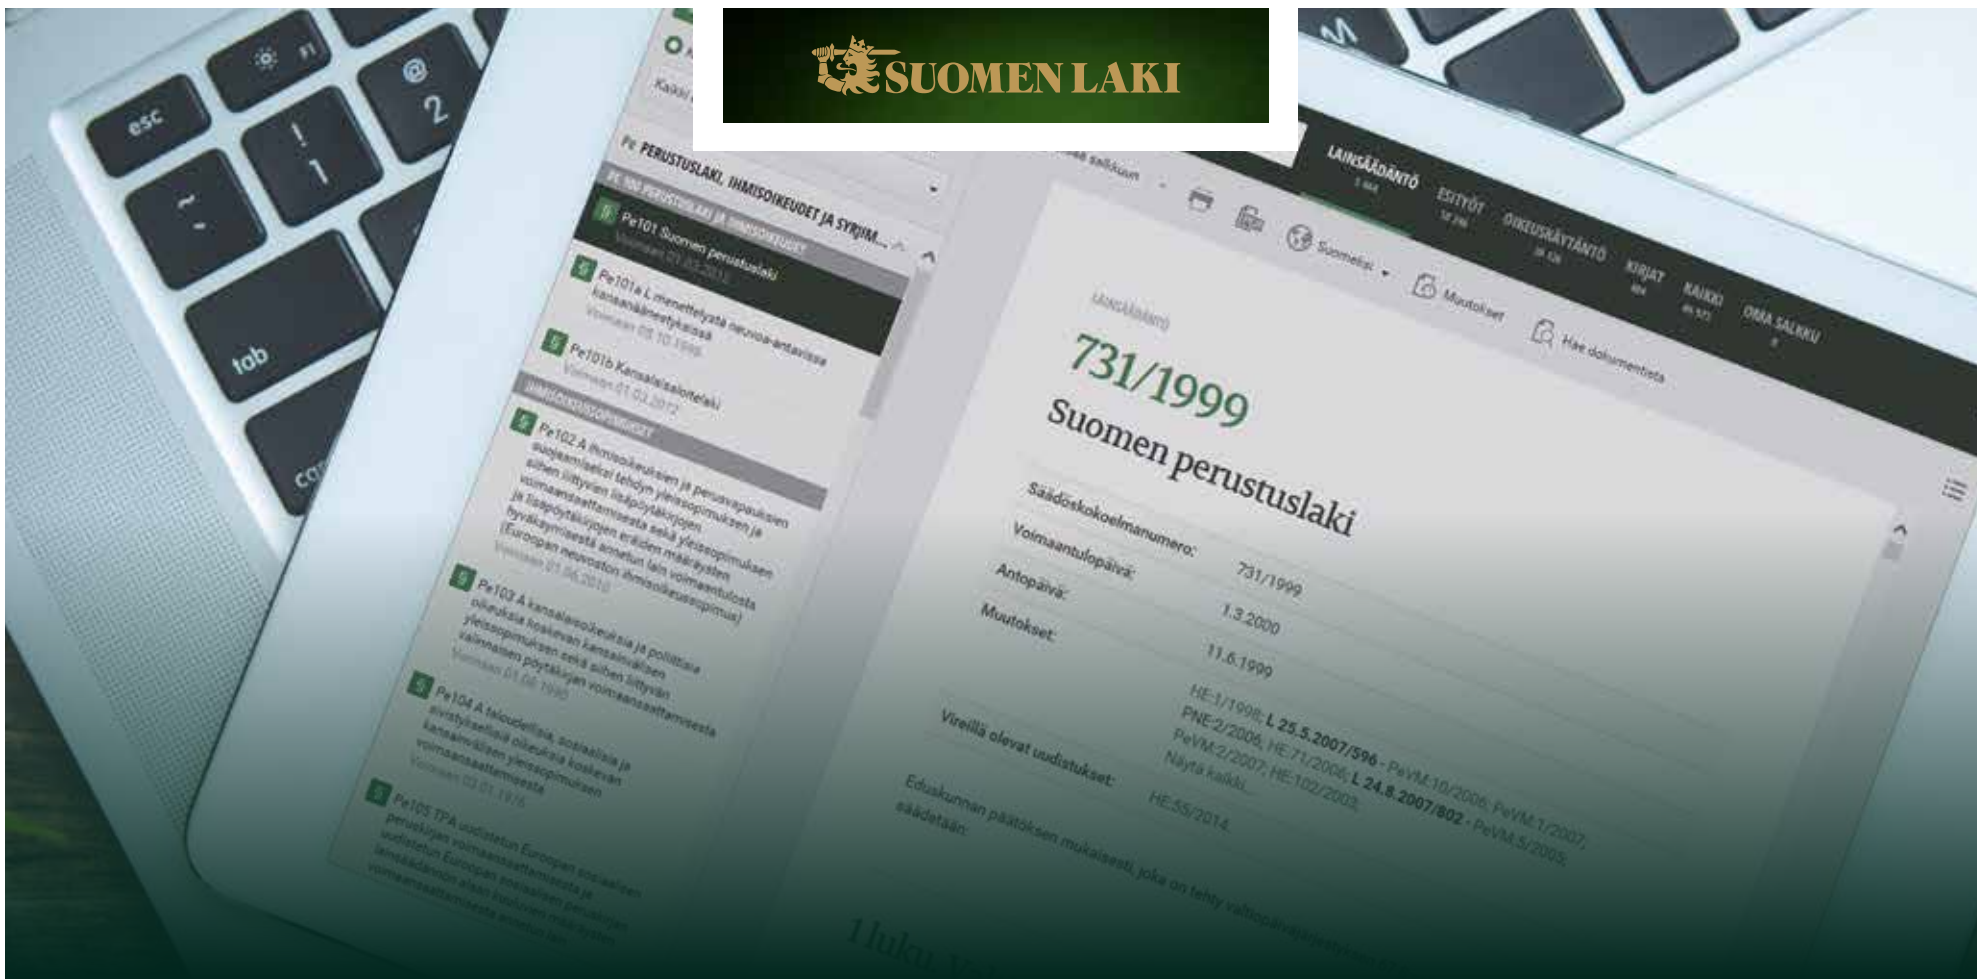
SUOMEN LAKI

esc

F1

2

1

tab

LAINSÄÄDÄNTÖ

ESITYÖT

OIKEUSKÄYTÄNTÖ

KIRJAT

KAIKKI

OMA SALKKU

Suomeksi

Muutokset

Hae dokumentista

Pe PERUSTUSLAKI, IHMISOIKEUDET JA SYRJIM...

Pe101 Suomen perustuslaki

Pe101a L menettelystä neuvoa-antavissa kansanäänestyksissä

Pe101b Kansalaisaloitelaki

Pe102 A ihmisoikeuksien ja perusvapauksien suojaamiseksi tehdyn yleissopimuksen ja siihen liittyvien lisäpöytäkirjojen voimaansaattamisesta sekä yleissopimuksen ja lisäpöytäkirjojen eräiden määräysten hyväksymisestä annetun lain voimaantulosta (Euroopan neuvoston ihmisoikeussopimus)

Pe103 A kansalaisoikeuksia ja poliittisia oikeuksia koskevan kansainvälisen yleissopimuksen sekä siihen liittyvän valinnaisen pöytäkirjan voimaansaattamisesta

Pe104 A taloudellisia, sosiaalisia ja sivistyksellisiä oikeuksia koskevan kansainvälisen yleissopimuksen voimaansaattamisesta

Pe105 TPA uudistetun Euroopan sosiaalisen peruskirjan voimaansaattamisesta ja uudistetun Euroopan sosiaalisen peruskirjan

731/1999

Suomen perustuslaki

Säädöskokoelmanumero: 731/1999

Voimaantulopäivä: 1.3.2000

Antopäivä: 11.6.1999

Muutokset: HE 1/1998; L 25.5.2007/596 - PeVM 10/2006; PeVM 1/2007; PNE 2/2006; HE 71/2006; L 24.8.2007/802 - PeVM 5/2005; PeVM 2/2007; HE 102/2003; Näytä kaikki

Vireillä olevat uudistukset: HE 55/2014

Eduskunnan päätöksen mukaisesti, joka on tehty valtiopäiväjärjestyksen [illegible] säädetään:

1 luku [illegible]